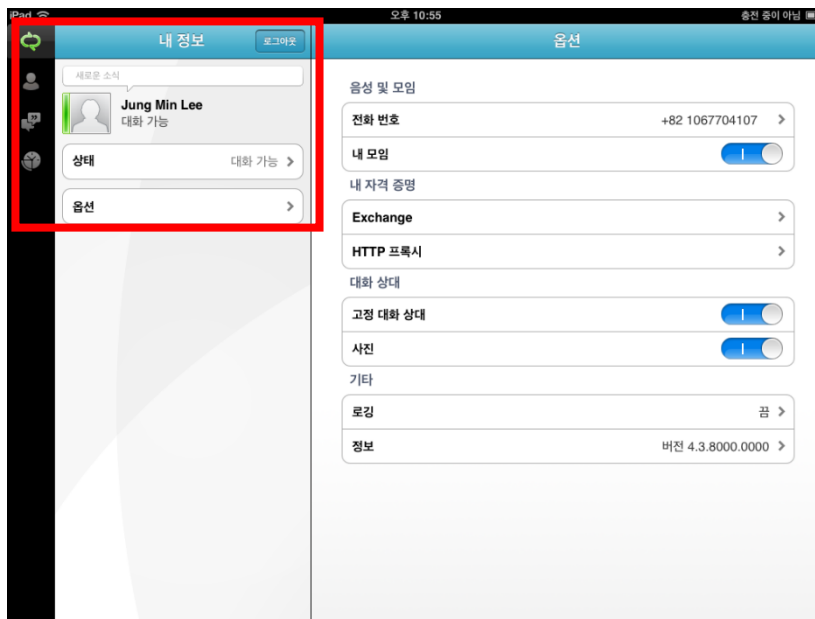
iPad
오후 10:55
충전 중이 아님

내 정보
로그아웃
새로운 소식
Jung Min Lee
대화 가능
상태
대화 가능 >
옵션
>

옵션
음성 및 모임
전화 번호
+82 1067704107 >
내 모임
I
내 자격 증명
Exchange
>
HTTP 프록시
>
대화 상대
고정 대화 상대
I
사진
I
기타
로깅
끔 >
정보
버전 4.3.8000.0000 >